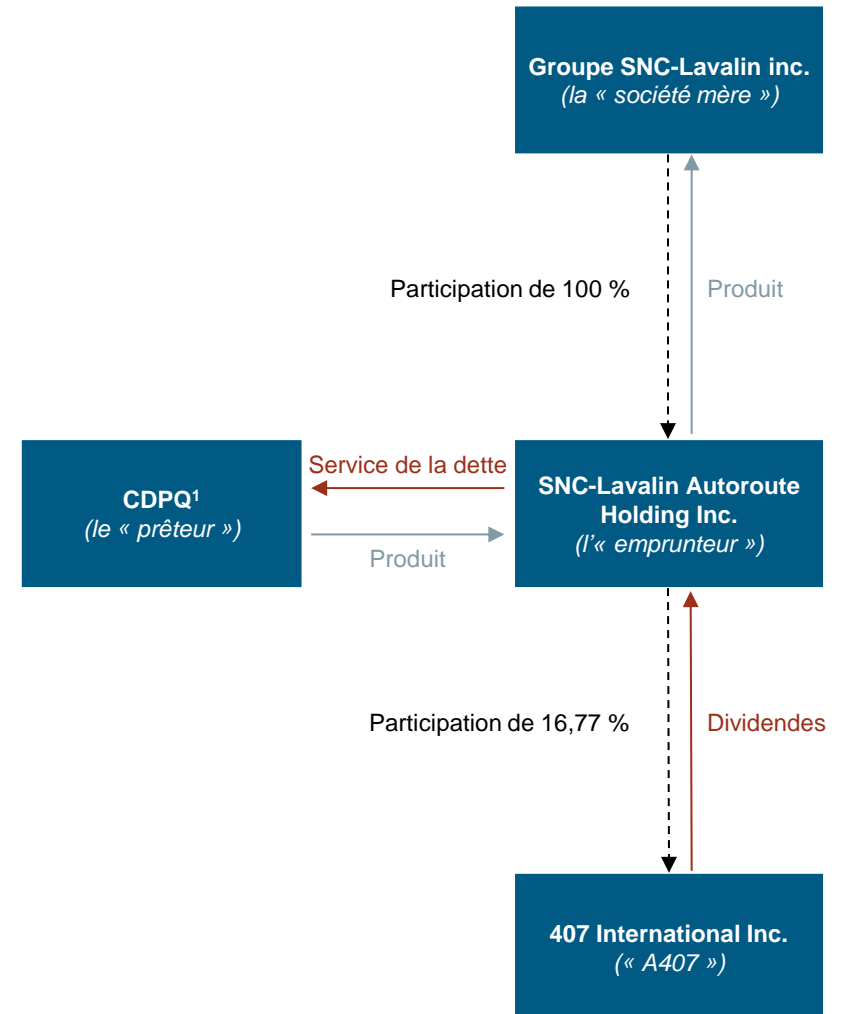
Groupe SNC-Lavalin inc.
(la « société mère »)

Participation de 100 %

Produit

CDPQ¹
(le « prêteur »)

Service de la dette

Produit

SNC-Lavalin Autoroute Holding Inc.
(l'« emprunteur »)

Participation de 16,77 %

Dividendes

407 International Inc.
(« A407 »)